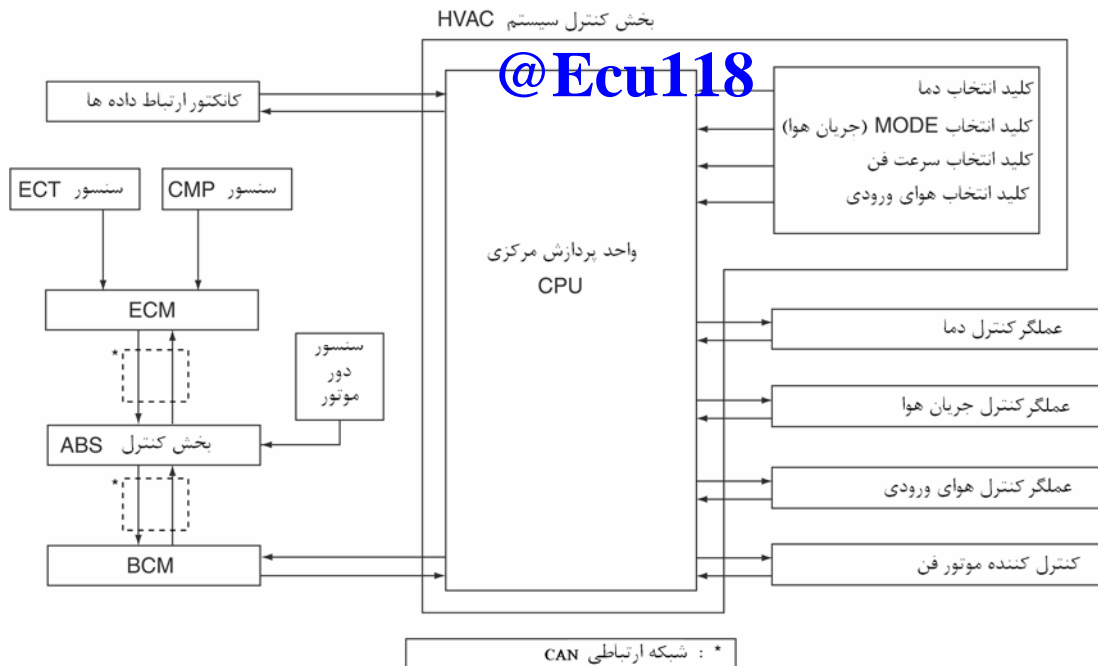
بخش کنترل سیستم HVAC

@Ecu118

کانکتور ارتباط داده ها

کلید انتخاب دما
کلید انتخاب MODE (جریان هوا)
کلید انتخاب سرعت فن
کلید انتخاب هوای ورودی

سنسور ECT
سنسور CMP

واحد پردازش مرکزی
CPU

ECM

سنسور دور موتور

*

بخش کنترل ABS

*

BCM

عملگر کنترل دما
عملگر کنترل جریان هوا
عملگر کنترل هوای ورودی
کنترل کننده موتور فن

* : شبکه ارتباطی CAN